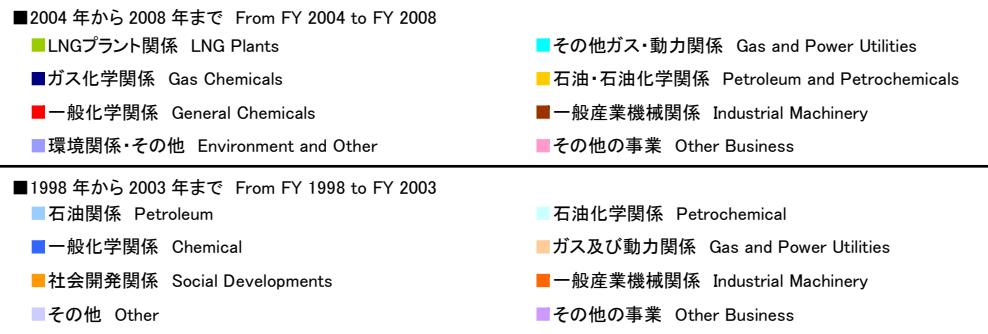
■2004 年から 2008 年まで From FY 2004 to FY 2008

■LNGプラント関係 LNG Plants
■ガス化学関係 Gas Chemicals
■一般化学関係 General Chemicals
■環境関係・その他 Environment and Other

■その他ガス・動力関係 Gas and Power Utilities
■石油・石油化学関係 Petroleum and Petrochemicals
■一般産業機械関係 Industrial Machinery
■その他の事業 Other Business

■1998 年から 2003 年まで From FY 1998 to FY 2003

■石油関係 Petroleum
■一般化学関係 Chemical
■社会開発関係 Social Developments
■その他 Other

■石油化学関係 Petrochemical
■ガス及び動力関係 Gas and Power Utilities
■一般産業機械関係 Industrial Machinery
■その他の事業 Other Business